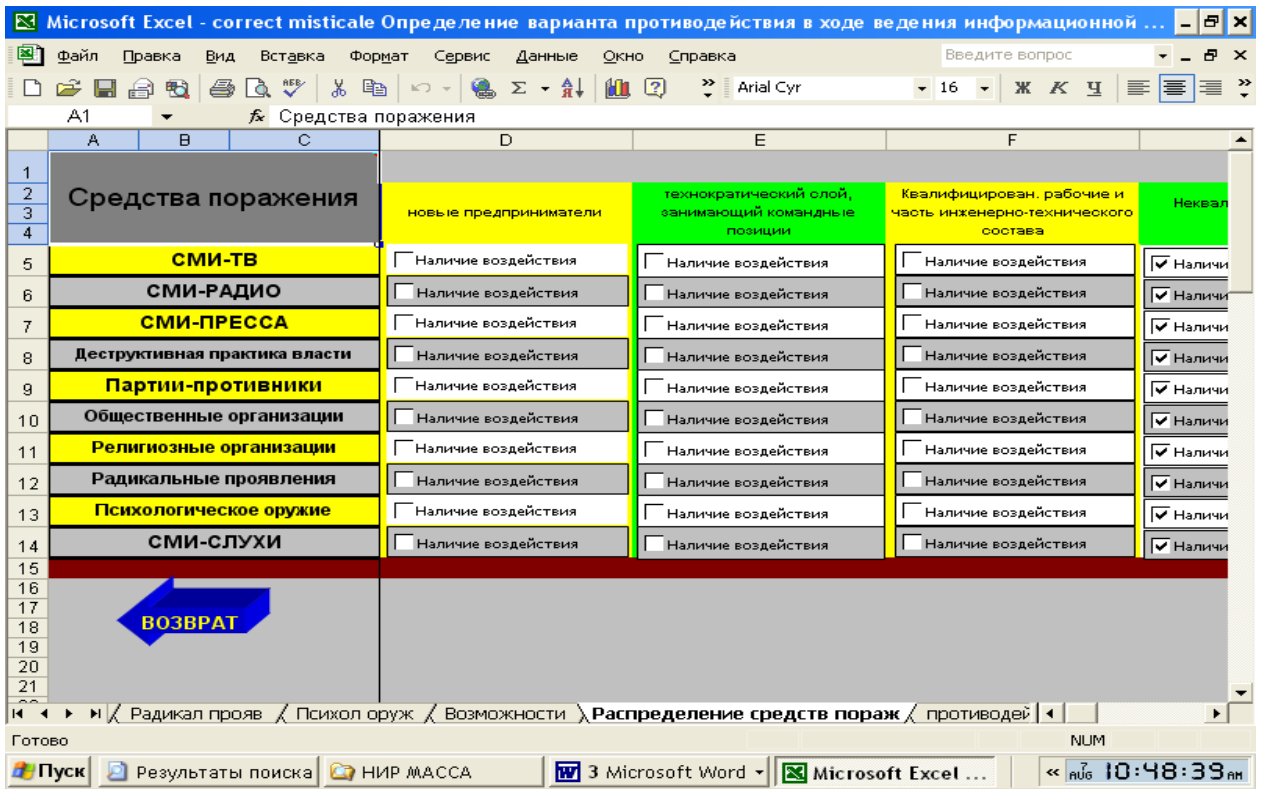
Microsoft Excel - correct misticale Определение варианта противодействия в ходе ведения информационной ...

Файл Правка Вид Вставка Формат Сервис Данные Окно Справка

Введите вопрос

Arial Cyr 16

Ж К Ч

A1 fx Средства поражения

| | A B C | D | E | F | |
|---|---|---|---|---|---|
| 1-4 | Средства поражения | новые предприниматели | технократический слой, занимающий командные позиции | Квалифицирован. рабочие и часть инженерно-технического состава | Неквал |
| 5 | СМИ-ТВ | Наличие воздействия | Наличие воздействия | Наличие воздействия | Наличи |
| 6 | СМИ-РАДИО | Наличие воздействия | Наличие воздействия | Наличие воздействия | Наличи |
| 7 | СМИ-ПРЕССА | Наличие воздействия | Наличие воздействия | Наличие воздействия | Наличи |
| 8 | Деструктивная практика власти | Наличие воздействия | Наличие воздействия | Наличие воздействия | Наличи |
| 9 | Партии-противники | Наличие воздействия | Наличие воздействия | Наличие воздействия | Наличи |
| 10 | Общественные организации | Наличие воздействия | Наличие воздействия | Наличие воздействия | Наличи |
| 11 | Религиозные организации | Наличие воздействия | Наличие воздействия | Наличие воздействия | Наличи |
| 12 | Радикальные проявления | Наличие воздействия | Наличие воздействия | Наличие воздействия | Наличи |
| 13 | Психологическое оружие | Наличие воздействия | Наличие воздействия | Наличие воздействия | Наличи |
| 14 | СМИ-СЛУХИ | Наличие воздействия | Наличие воздействия | Наличие воздействия | Наличи |

ВОЗВРАТ

Радикал прояв / Психол оруж / Возможности / Распределение средств пораж / противодей

Готово NUM

Пуск Результаты поиска НИР МАССА 3 Microsoft Word Microsoft Excel ... 10:48:39 AM